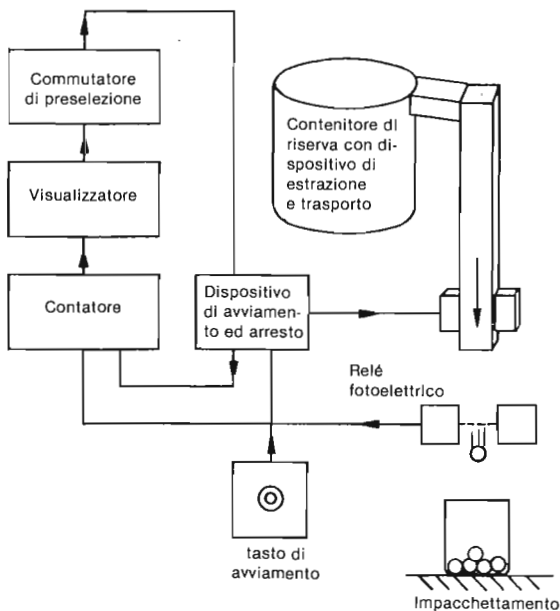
Commutatore di preselezione

Visualizzatore

Contatore

Contenitore di riserva con dispositivo di estrazione e trasporto

Dispositivo di avviamento ed arresto

Relé fotoelettrico

tasto di avviamento

Impacchettamento